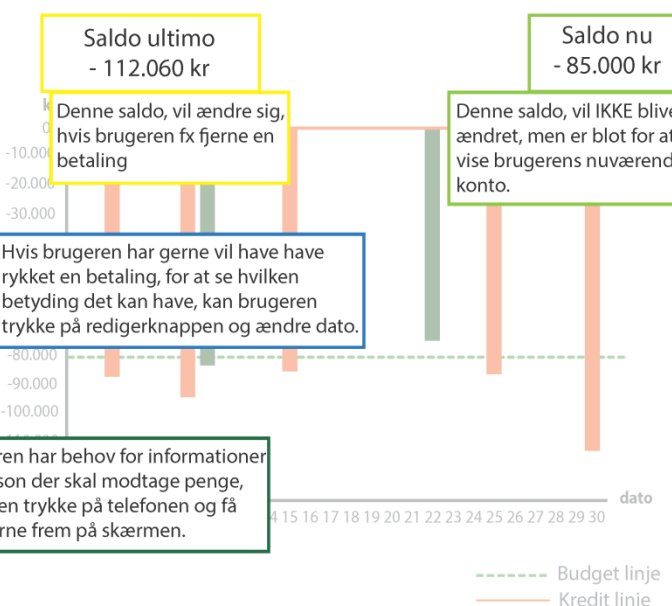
Saldo ultimo
- 112.060 kr

Saldo nu
- 85.000 kr

Denne saldo, vil ændre sig, hvis brugeren fx fjerne en betaling

Denne saldo, vil IKKE blive ændret, men er blot for at vise brugerens nuværend konto.

0
-10.000
-20.000
-30.000

Hvis brugeren har gerne vil have have rykket en betaling, for at se hvilken betyding det kan have, kan brugeren trykke på redigerknappen og ændre dato.

-80.000
-90.000
-100.000

ren har behov for informationer son der skal modtage penge, en trykke på telefonen og få rne frem på skærmen.

4 15 16 17 18 19 20 21 22 23 24 25 26 27 28 29 30

dato

Budget linje
Kredit linje